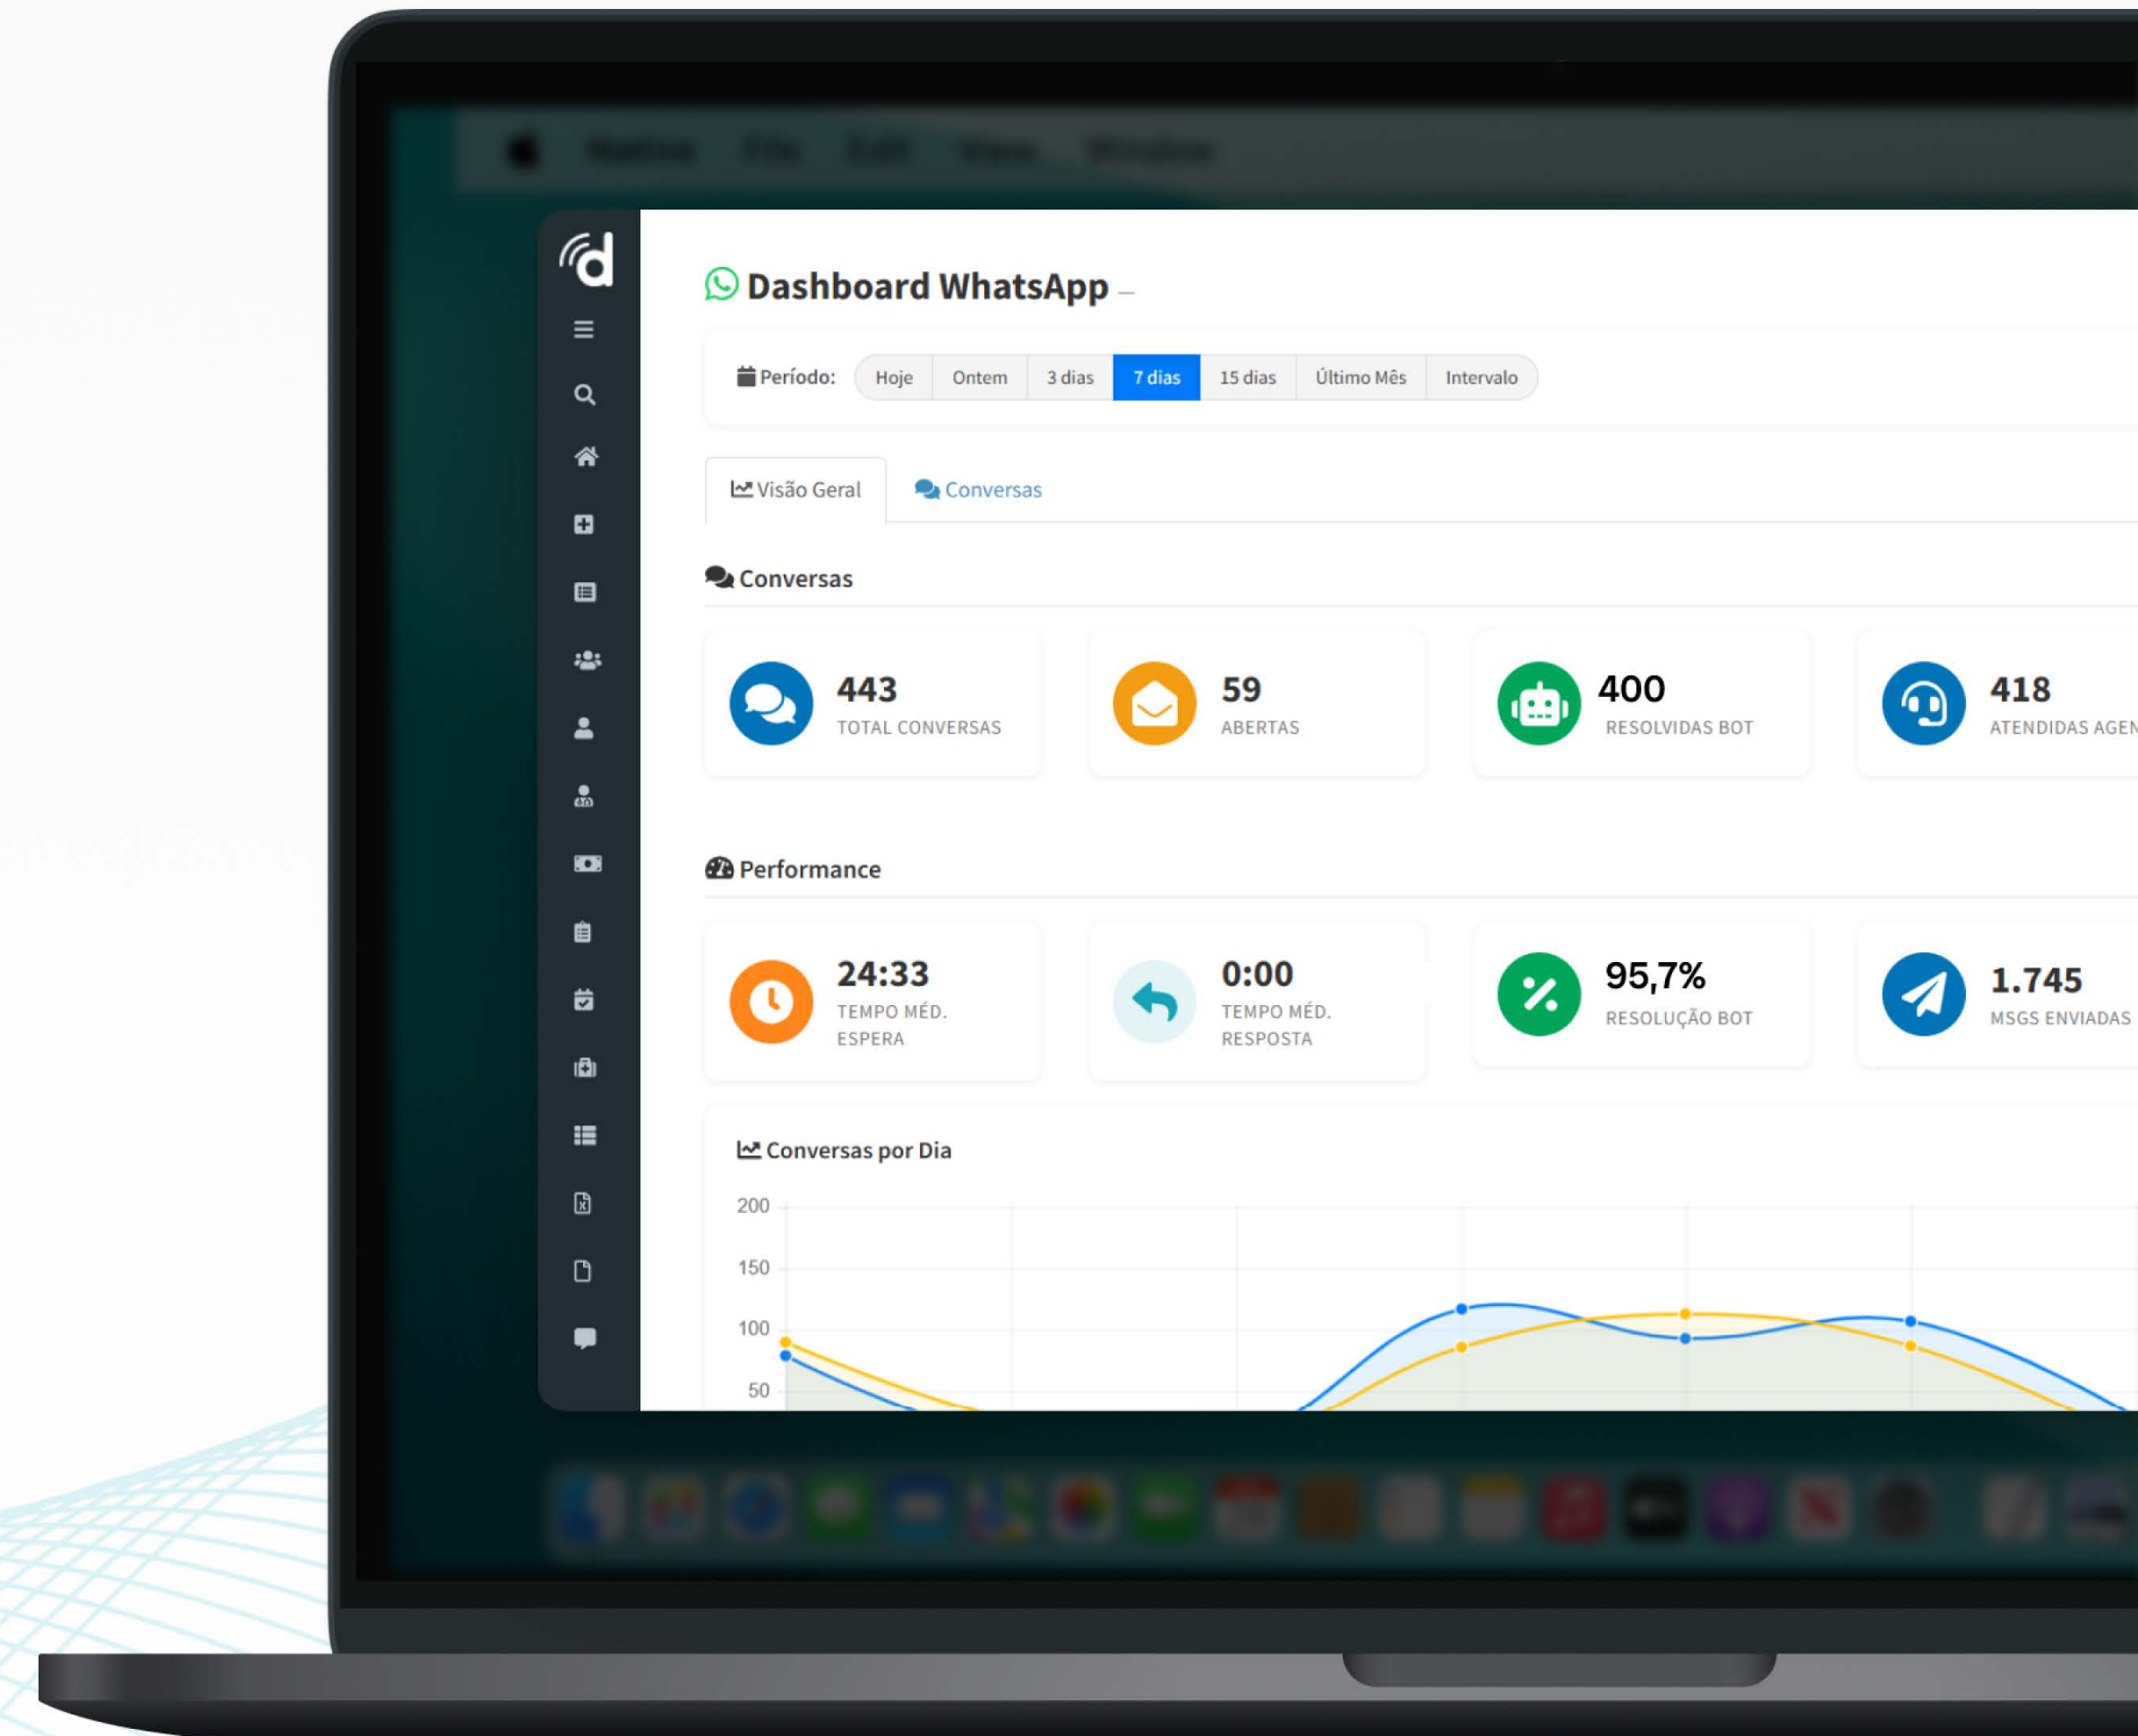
Dashboard WhatsApp –

Período: Hoje Ontem 3 dias 7 dias 15 dias Último Mês Intervalo

Visão Geral Conversas

Conversas

443
TOTAL CONVERSAS

59
ABERTAS

400
RESOLVIDAS BOT

418
ATENDIDAS AGEN

Performance

24:33
TEMPO MÉD. ESPERA

0:00
TEMPO MÉD. RESPOSTA

95,7%
RESOLUÇÃO BOT

1.745
MSGS ENVIADAS

Conversas por Dia

200
150
100
50